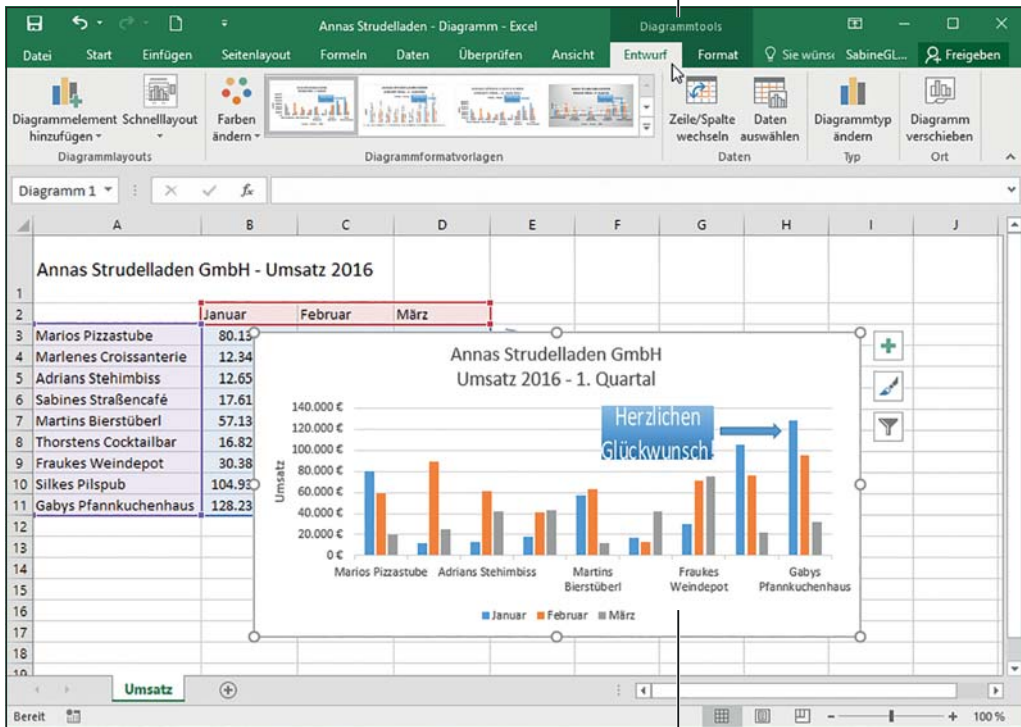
Annas Strudelladen - Diagramm - Excel

Diagrammtools

Datei Start Einfügen Seitenlayout Formeln Daten Überprüfen Ansicht Entwurf Format Sie wünsc SabineGL... Freigeben

Diagrammelement hinzufügen Schnelllayout
Diagrammlayouts

Farben ändern
Diagrammformatvorlagen

Zeile/Spalte wechseln Daten auswählen
Daten

Diagrammtyp ändern
Typ

Diagramm verschieben
Ort

Diagramm 1 $f_x$

| | A | B | C | D | E | F | G | H | I | J |
|---|---|---|---|---|---|---|---|---|---|---|
| 1 | Annas Strudelladen GmbH - Umsatz 2016 | | | | | | | | | |
| 2 | | Januar | Februar | März | | | | | | |
| 3 | Marios Pizzastube | 80.13 | | | | | | | | |
| 4 | Marlenes Croissanterie | 12.34 | | | | | | | | |
| 5 | Adrians Stehimbiss | 12.65 | | | | | | | | |
| 6 | Sabines Straßencafé | 17.61 | | | | | | | | |
| 7 | Martins Bierstüberl | 57.13 | | | | | | | | |
| 8 | Thorstens Cocktailbar | 16.82 | | | | | | | | |
| 9 | Faukes Weindepot | 30.38 | | | | | | | | |
| 10 | Silkes Pilspub | 104.93 | | | | | | | | |
| 11 | Gabys Pfannkuchenhaus | 128.23 | | | | | | | | |
| 12 | | | | | | | | | | |
| 13 | | | | | | | | | | |
| 14 | | | | | | | | | | |
| 15 | | | | | | | | | | |
| 16 | | | | | | | | | | |
| 17 | | | | | | | | | | |
| 18 | | | | | | | | | | |

Annas Strudelladen GmbH
Umsatz 2016 - 1. Quartal

140.000 €
120.000 €
100.000 €
80.000 €
60.000 €
40.000 €
20.000 €
0 €

Umsatz

Herzlichen Glückwunsch

Marios Pizzastube Adrians Stehimbiss Martins Bierstüberl Fraukes Weindepot Gabys Pfannkuchenhaus

Januar Februar März

Umsatz

Bereit 100 %